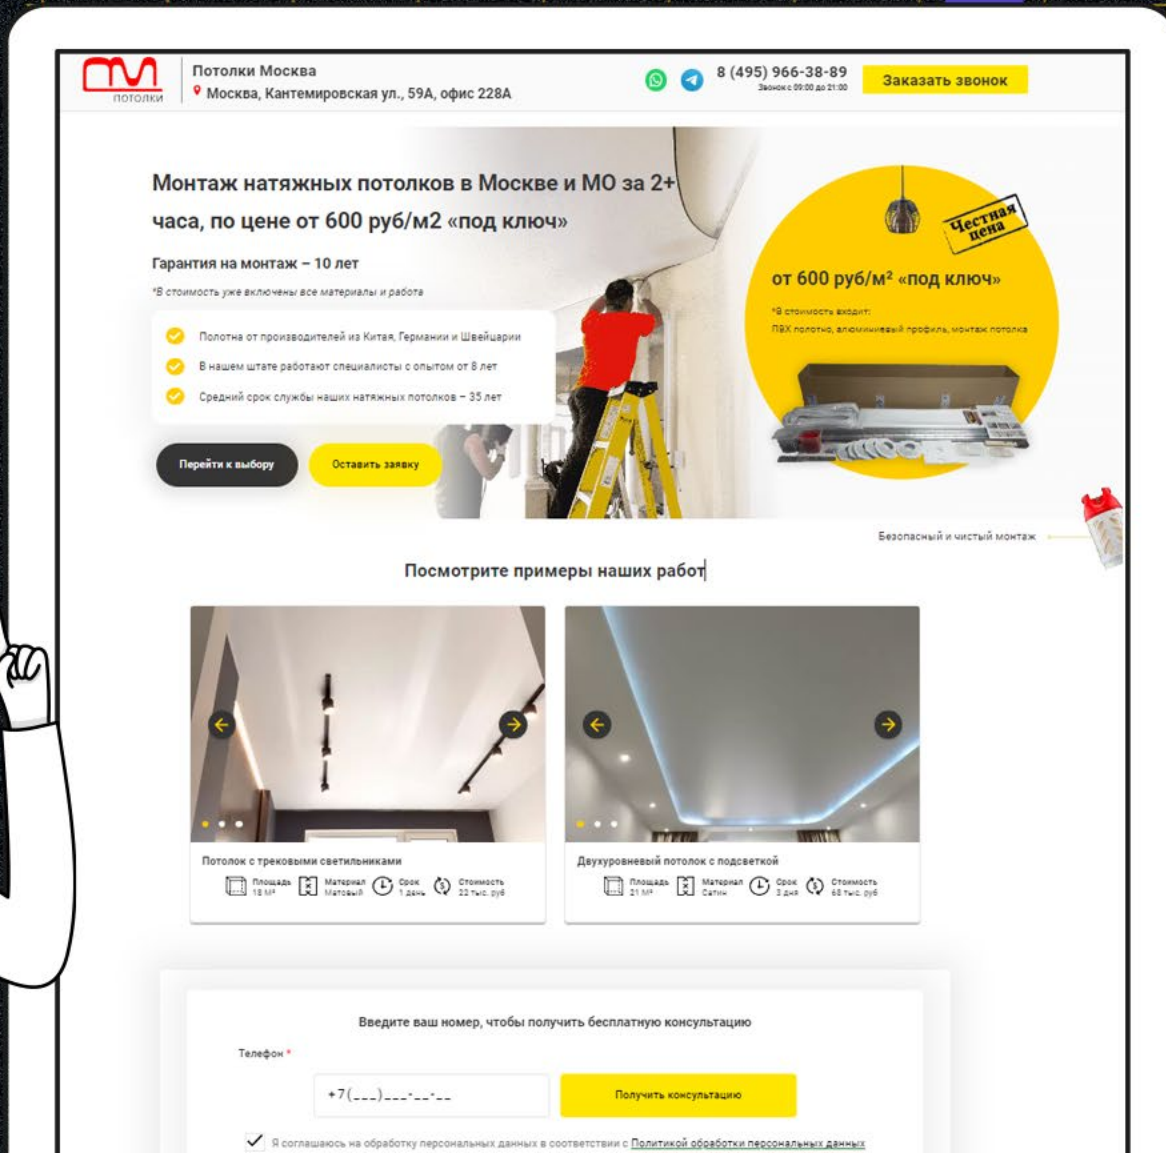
потолки

Потолки Москва
Москва, Кантемировская ул., 59А, офис 228А

8 (495) 966-38-89
Звонок с 09:00 до 21:00

Заказать звонок

Монтаж натяжных потолков в Москве и МО за 2+ часа, по цене от 600 руб/м2 «под ключ»

Гарантия на монтаж – 10 лет

*В стоимость уже включены все материалы и работа

Полотна от производителей из Китая, Германии и Швейцарии

В нашем штате работают специалисты с опытом от 8 лет

Средний срок службы наших натяжных потолков – 35 лет

Перейти к выбору

Оставить заявку

Честная цена

от 600 руб/м² «под ключ»

*В стоимость входит:
ПВХ полотно, алюминиевый профиль, монтаж потолка

Безопасный и чистый монтаж

Посмотрите примеры наших работ

Потолок с трековыми светильниками

Площадь 18 м² | Материал Матовый | Срок 1 день | Стоимость 22 тыс. руб

Двухуровневый потолок с подсветкой

Площадь 21 м² | Материал Сатин | Срок 3 дня | Стоимость 68 тыс. руб

Введите ваш номер, чтобы получить бесплатную консультацию

Телефон *

+7(___)___-__-__

Получить консультацию

Я соглашаюсь на обработку персональных данных в соответствии с Политикой обработки персональных данных